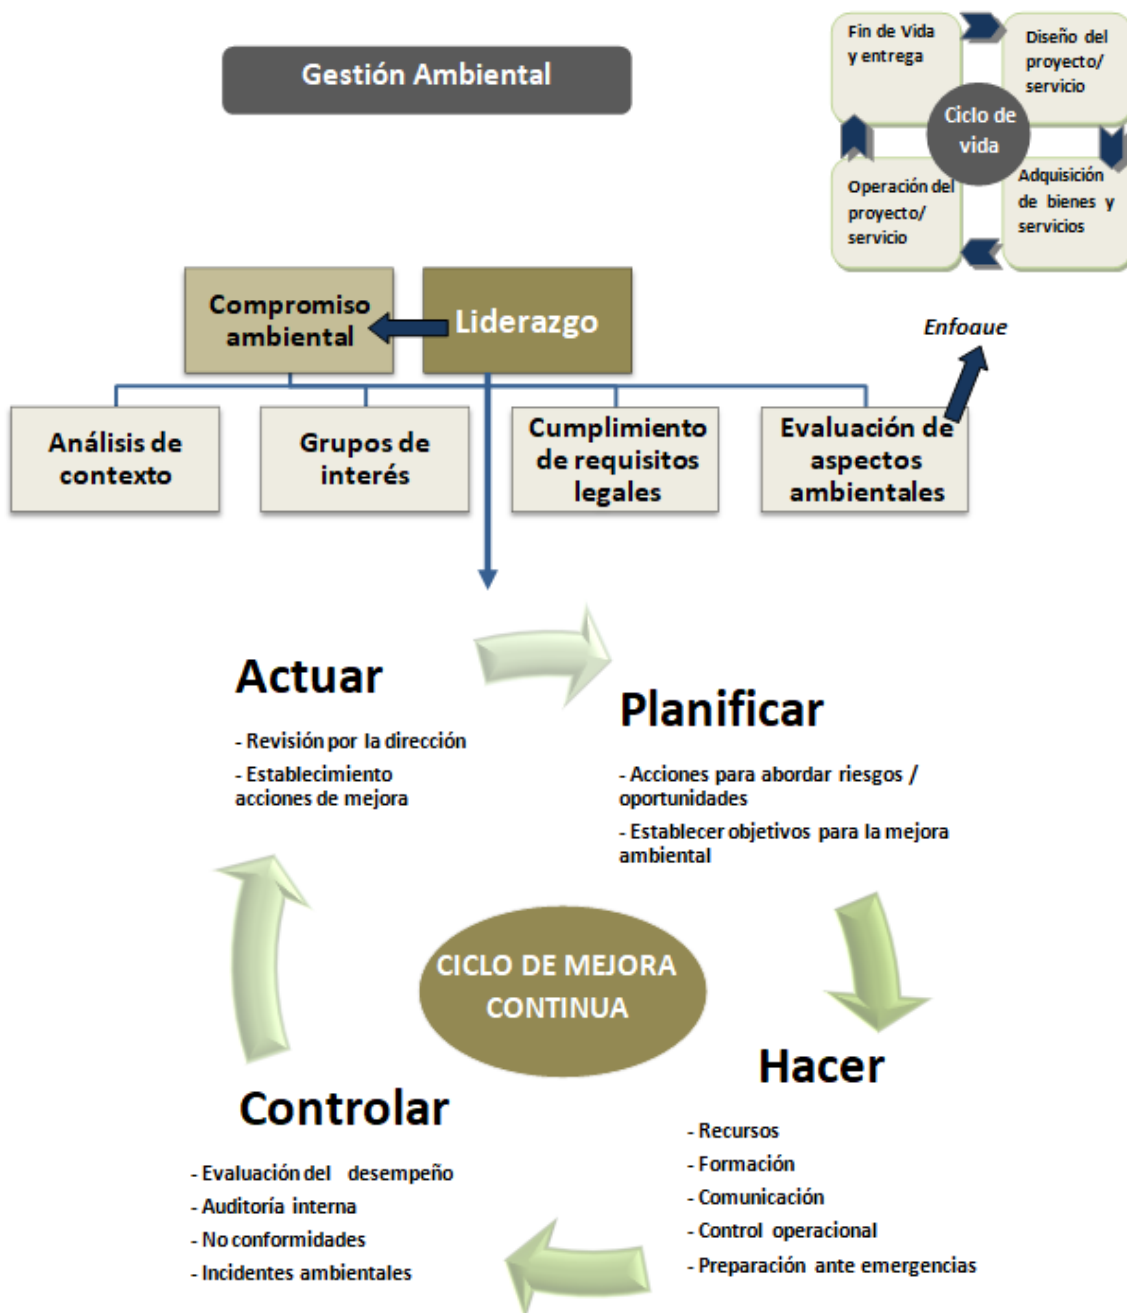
Gestión Ambiental

Fin de Vida y entrega

Diseño del proyecto/ servicio

Ciclo de vida

Operación del proyecto/ servicio

Adquisición de bienes y servicios

Enfoque

Compromiso ambiental

Liderazgo

Análisis de contexto

Grupos de interés

Cumplimiento de requisitos legales

Evaluación de aspectos ambientales

Actuar

- Revisión por la dirección
- Establecimiento acciones de mejora

Planificar

- Acciones para abordar riesgos / oportunidades
- Establecer objetivos para la mejora ambiental

CICLO DE MEJORA CONTINUA

Hacer

- Recursos
- Formación
- Comunicación
- Control operacional
- Preparación ante emergencias

Controlar

- Evaluación del desempeño
- Auditoría interna
- No conformidades
- Incidentes ambientales